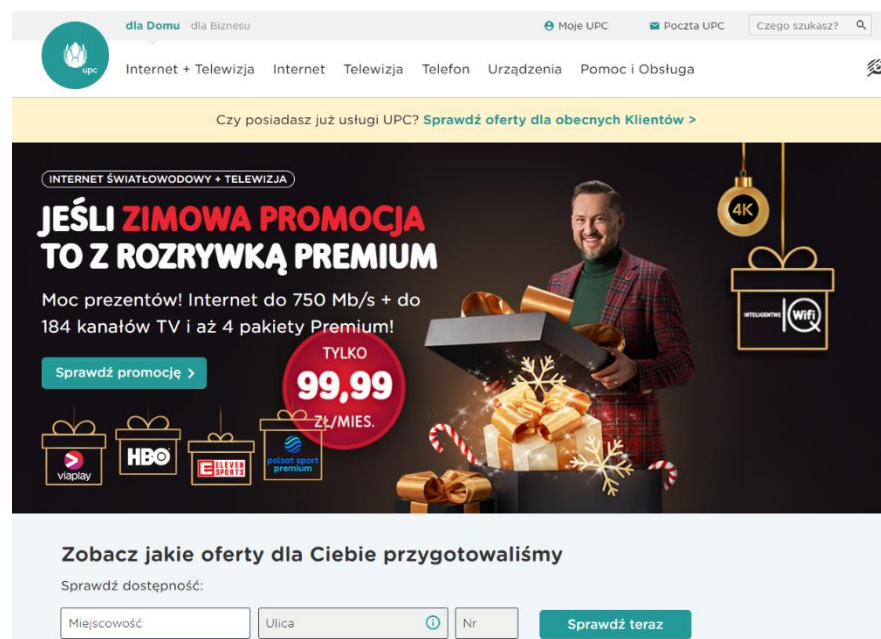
upc

dla Domu dla Biznesu

Moje UPC Poczta UPC Czego szukasz?

Internet + Telewizja Internet Telewizja Telefon Urządzenia Pomoc i Obsługa

Czy posiadasz już usługi UPC? Sprawdź oferty dla obecnych Klientów >

INTERNET ŚWIATŁOWODOWY + TELEWIZJA

JEŚLI ZIMOWA PROMOCJA TO Z ROZRYWKĄ PREMIUM

Moc prezentów! Internet do 750 Mb/s + do 184 kanałów TV i aż 4 pakiety Premium!

Sprawdź promocję >

TYLKO 99,99 ZŁ/MIES.

4K

INTELIGENTNE WiFi

viaplay HBO ELEVEN SPORTS polsat sport premium

Zobacz jakie oferty dla Ciebie przygotowaliśmy

Sprawdź dostępność:

Miejscowość Ulica Nr Sprawdź teraz